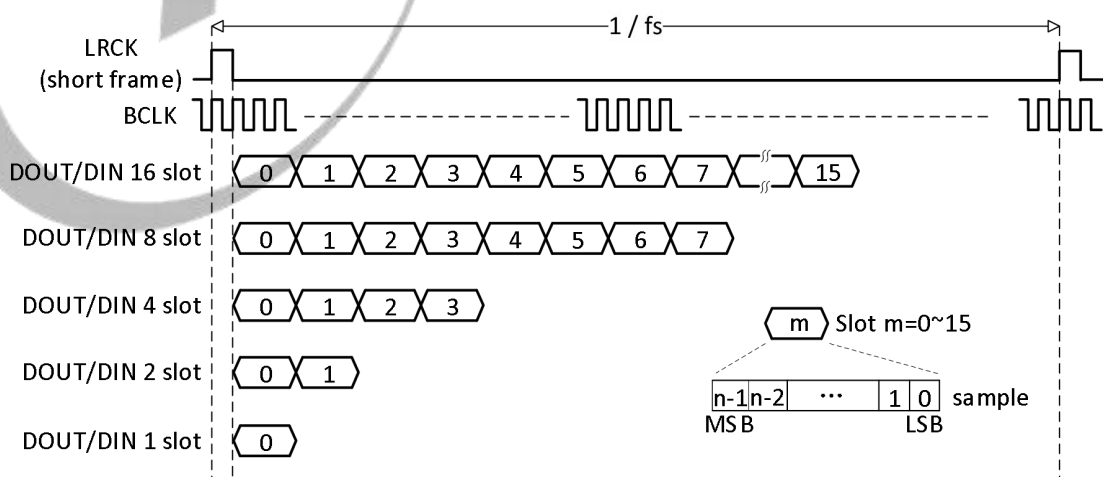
1 / fs

LRCK
(short frame)

BCLK

DOUT/DIN 16 slot
0 1 2 3 4 5 6 7 15

DOUT/DIN 8 slot
0 1 2 3 4 5 6 7

DOUT/DIN 4 slot
0 1 2 3

DOUT/DIN 2 slot
0 1

DOUT/DIN 1 slot
0

m Slot m=0~15

| n-1 | n-2 | ··· | 1 | 0 |

sample

MSB LSB